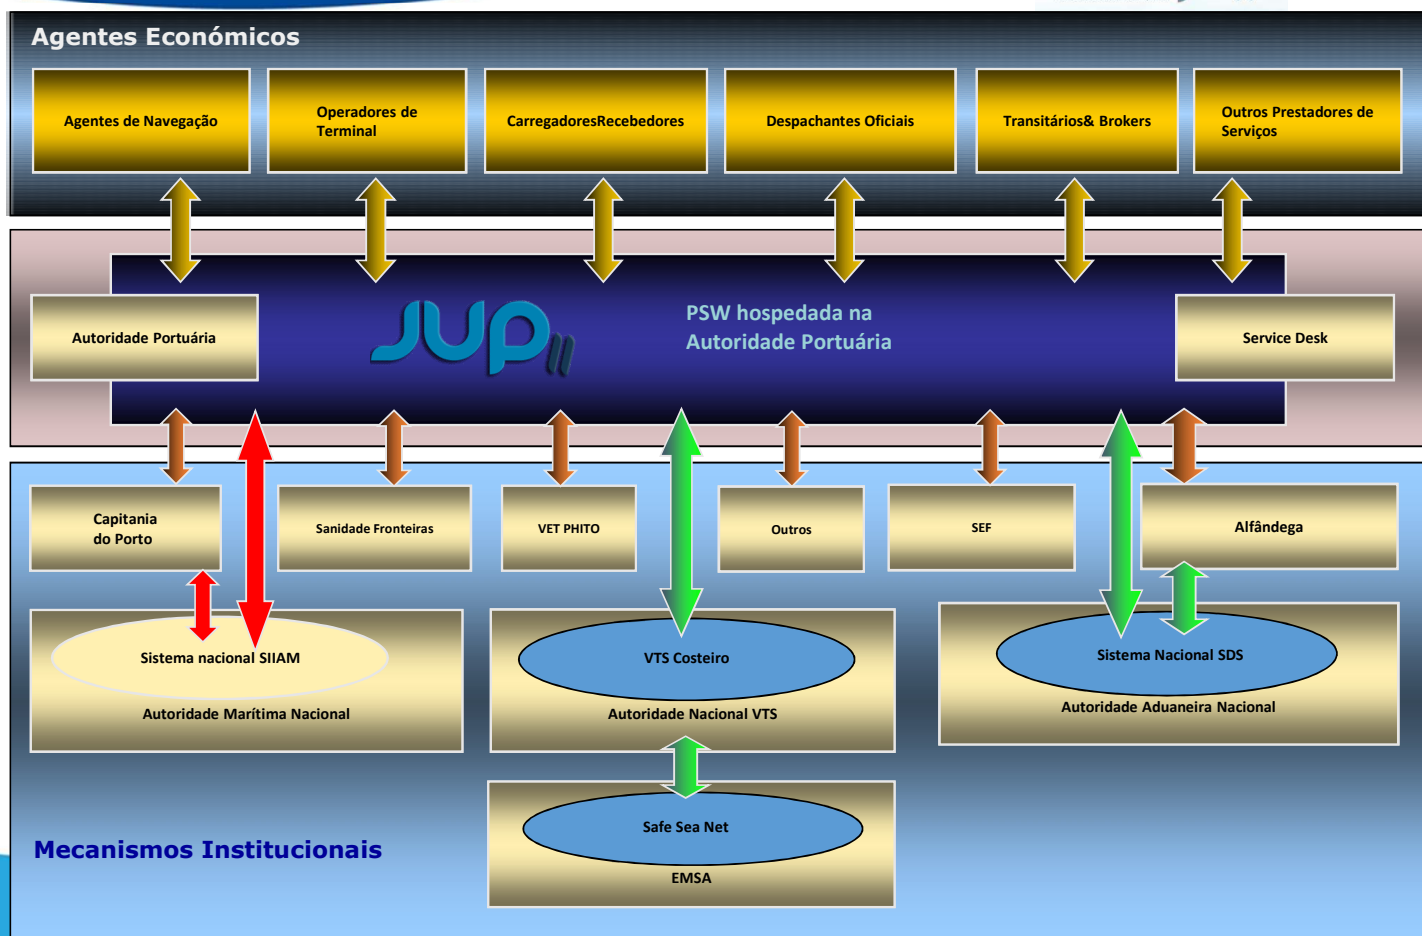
Agentes Económicos

Agentes de Navegação

Operadores de Terminal

CarregadoresRecebedores

Despachantes Oficiais

Transitários& Brokers

Outros Prestadores de Serviços

Autoridade Portuária

JUP II

PSW hospedada na Autoridade Portuária

Service Desk

Capitania do Porto

Sanidade Fronteiras

VET PHITO

Outros

SEF

Alfândega

Sistema nacional SIIAM

Autoridade Marítima Nacional

VTS Costeiro

Autoridade Nacional VTS

Sistema Nacional SDS

Autoridade Aduaneira Nacional

Safe Sea Net

EMSA

Mecanismos Institucionais